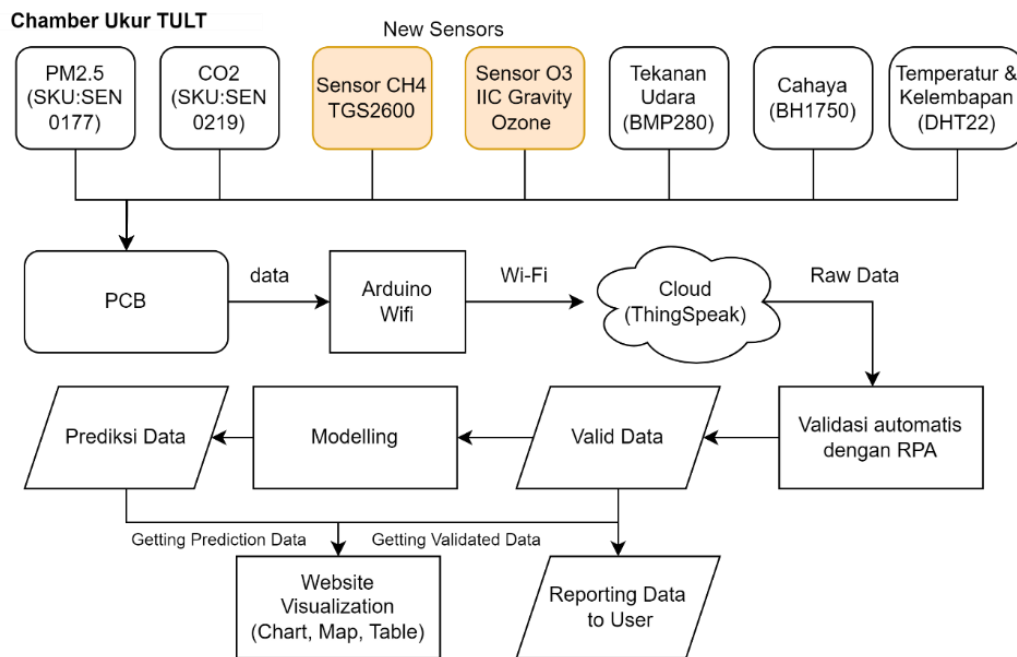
Chamber Ukur TULT

New Sensors

PM2.5 (SKU:SEN 0177)

CO2 (SKU:SEN 0219)

Sensor CH4 TGS2600

Sensor O3 IIC Gravity Ozone

Tekanan Udara (BMP280)

Cahaya (BH1750)

Temperatur & Kelembapan (DHT22)

PCB

data

Arduino Wifi

Wi-Fi

Cloud (ThingSpeak)

Raw Data

Validasi automatis dengan RPA

Valid Data

Modelling

Prediksi Data

Getting Prediction Data

Getting Validated Data

Website Visualization (Chart, Map, Table)

Reporting Data to User